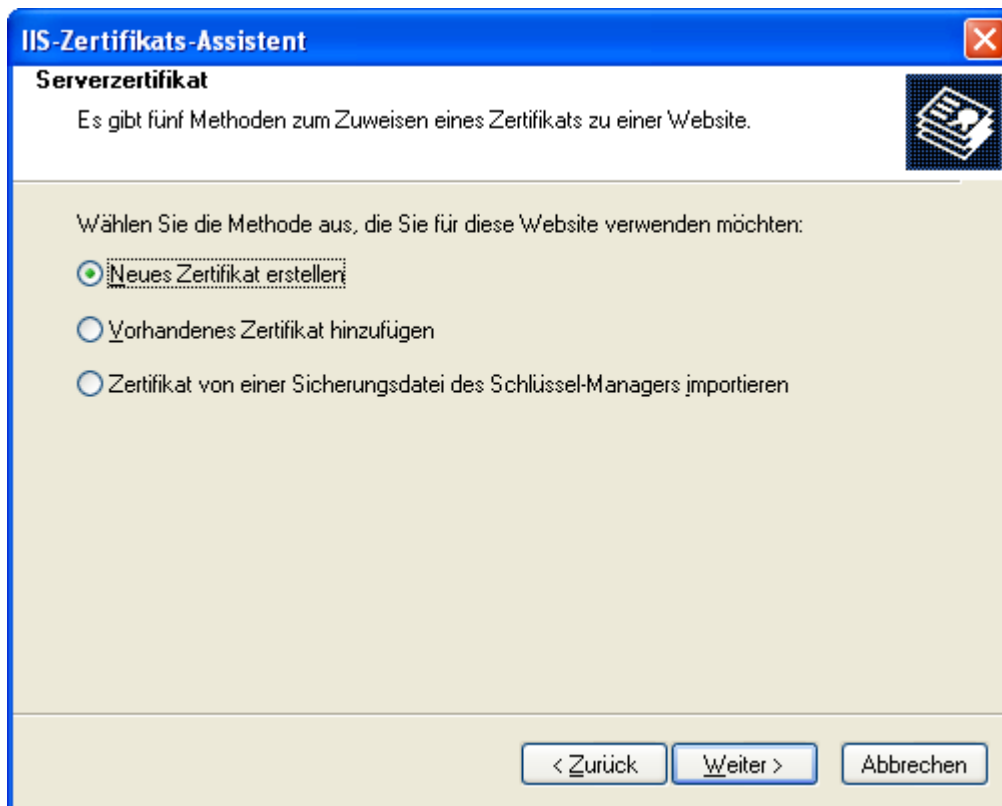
IIS-Zertifikats-Assistent

Serverzertifikat

Es gibt fünf Methoden zum Zuweisen eines Zertifikats zu einer Website.

Wählen Sie die Methode aus, die Sie für diese Website verwenden möchten:

Neues Zertifikat erstellen

Vorhandenes Zertifikat hinzufügen

Zertifikat von einer Sicherungsdatei des Schlüssel-Managers importieren

< Zurück | Weiter > | Abbrechen